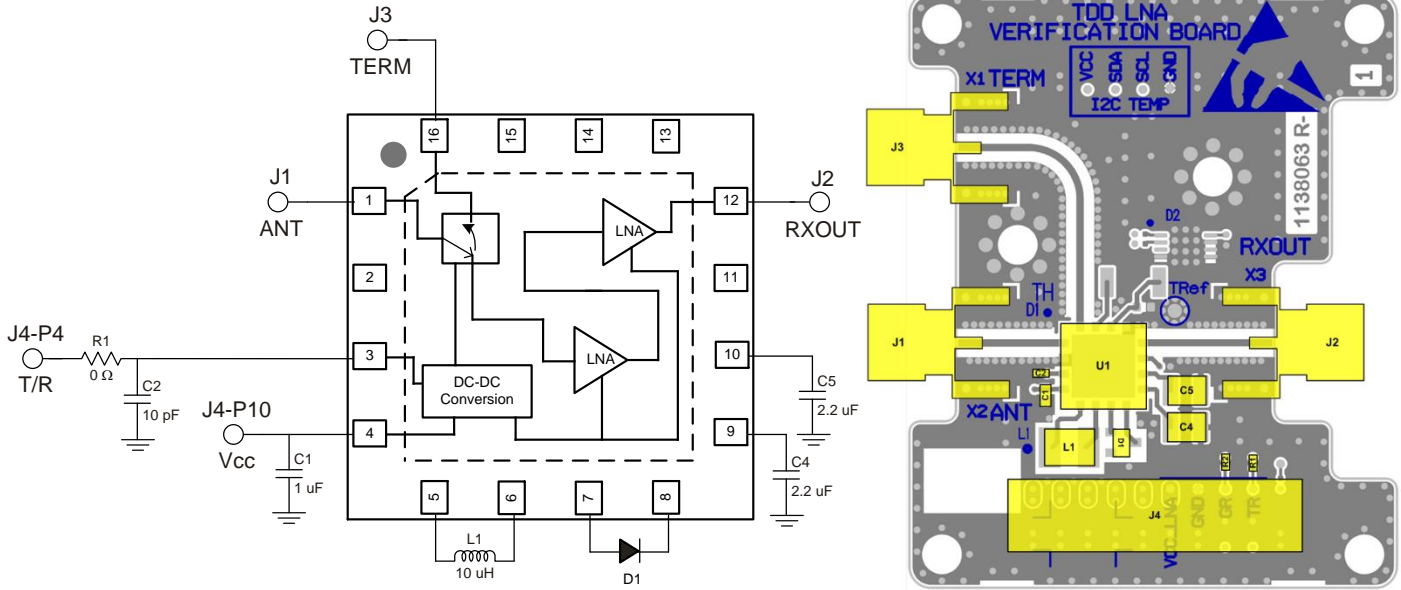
J3
TERM
16 15 14 13
J1
ANT
1
12
J2
RXOUT
LNA
2
11
J4-P4
T/R
R1
0 Ω
C2
10 pF
3
LNA
10
C5
2.2 uF
DC-DC Conversion
J4-P10
Vcc
C1
1 uF
4
9
C4
2.2 uF
5 6 7 8
L1
10 uH
D1

TDD LNA
VERIFICATION BOARD
X1 TERM
VCC SDA SCL GND
I2C TEMP
1
J3
1138063 R-
D2
RXOUT
X3
TH
D1
TRef
J1
U1
J2
C2
C1
C5
X2 ANT
C4
L1
L1
R1
R2
R1
GND
GR
TR
VCC_LNA
J4